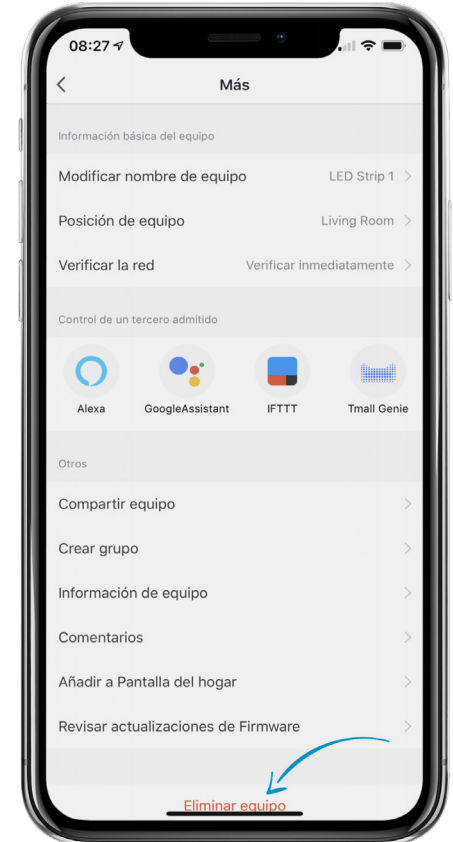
08:27

Más

Información básica del equipo

Modificar nombre de equipo LED Strip 1

Posición de equipo Living Room

Verificar la red Verificar inmediatamente

Control de un tercero admitido

Alexa

GoogleAssistant

IFTTT

Tmall Genie

Otros

Compartir equipo

Crear grupo

Información de equipo

Comentarios

Añadir a Pantalla del hogar

Revisar actualizaciones de Firmware

Eliminar equipo